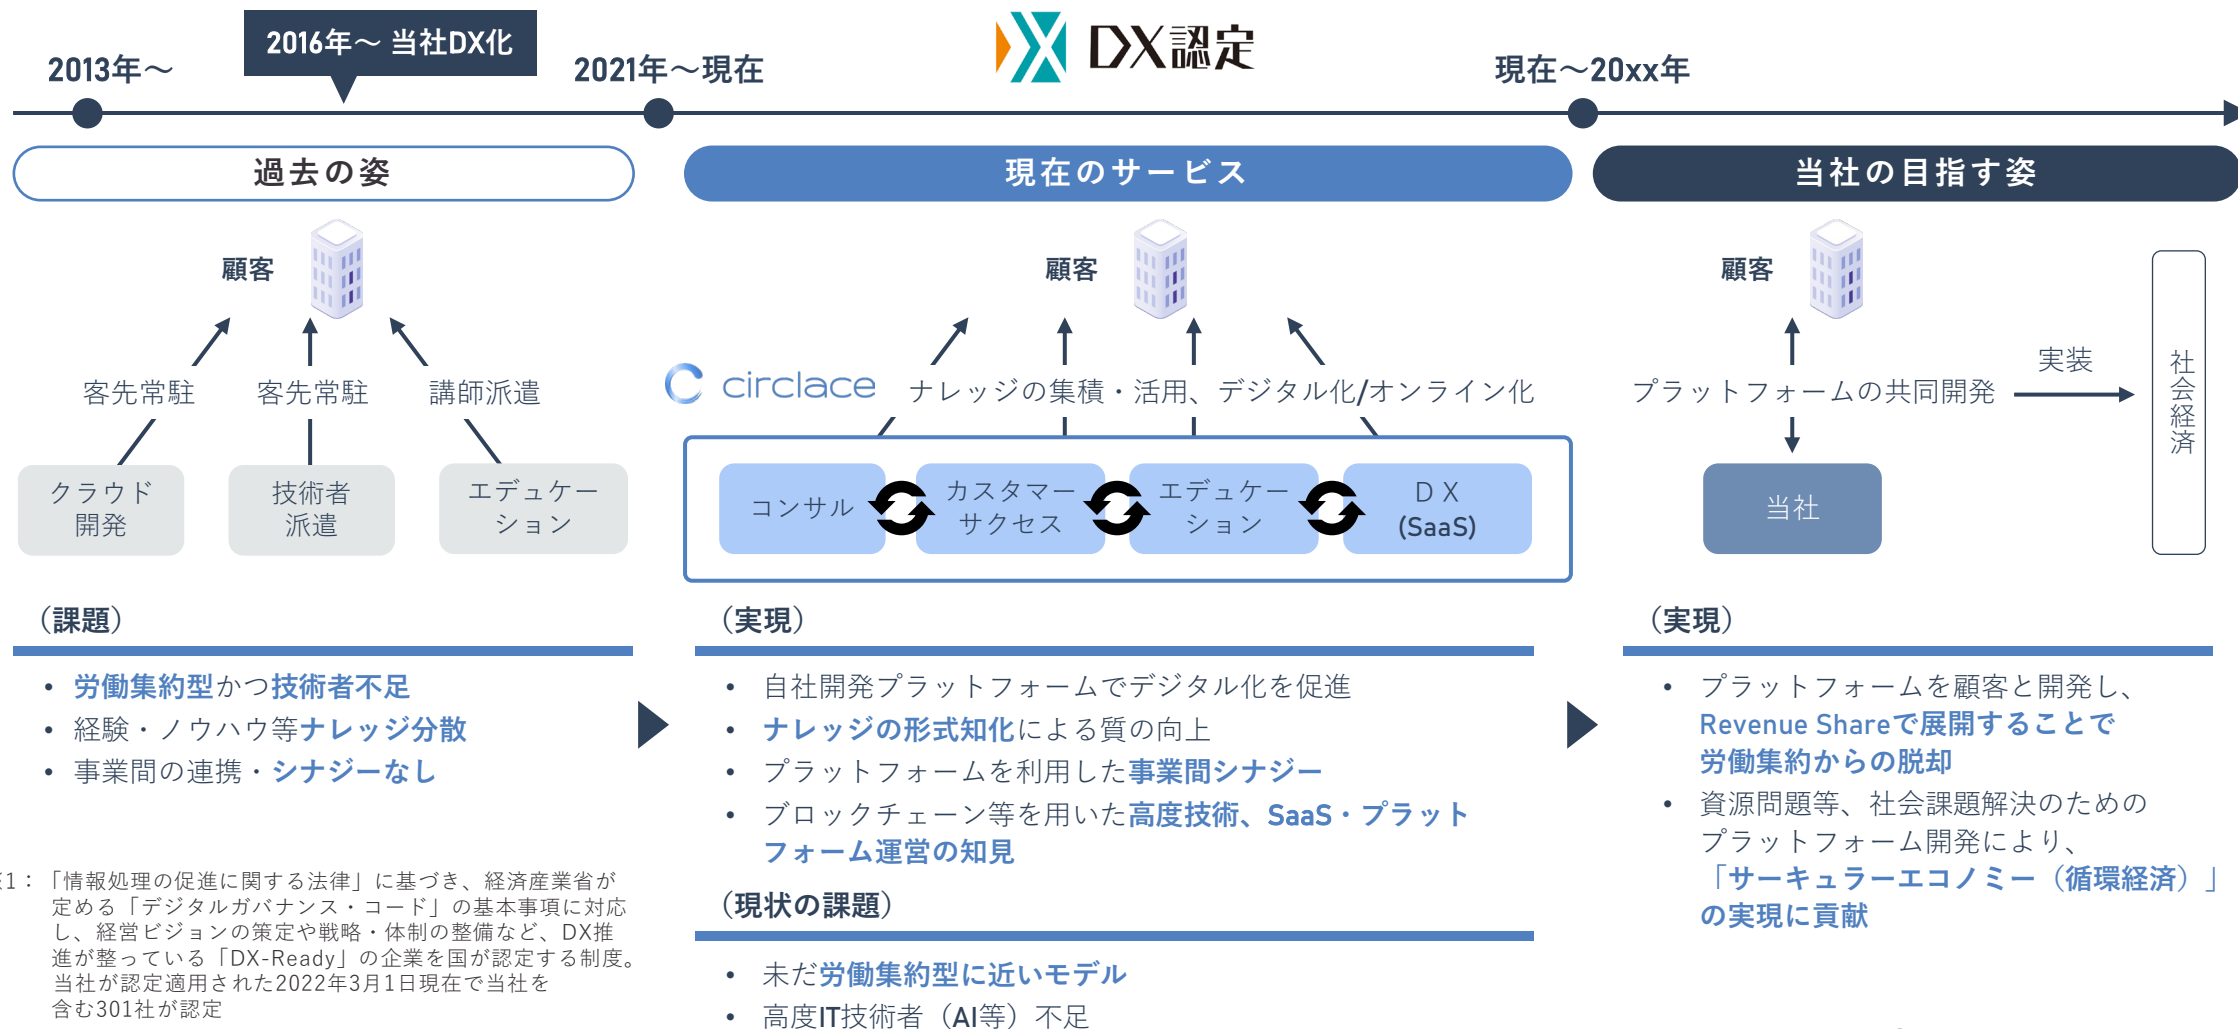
2013年～

2016年～ 当社DX化

2021年～現在

DX認定

現在～20xx年

過去の姿

現在のサービス

当社の目指す姿

顧客

客先常駐　客先常駐　講師派遣

クラウド開発　技術者派遣　エデュケーション

顧客

circlace　ナレッジの集積・活用、デジタル化/オンライン化

コンサル　カスタマーサクセス　エデュケーション　DX (SaaS)

顧客

プラットフォームの共同開発　実装

社会経済

当社

（課題）

• 労働集約型かつ技術者不足
• 経験・ノウハウ等ナレッジ分散
• 事業間の連携・シナジーなし

（実現）

• 自社開発プラットフォームでデジタル化を促進
• ナレッジの形式知化による質の向上
• プラットフォームを利用した事業間シナジー
• ブロックチェーン等を用いた高度技術、SaaS・プラットフォーム運営の知見

（現状の課題）

• 未だ労働集約型に近いモデル
• 高度IT技術者（AI等）不足

（実現）

• プラットフォームを顧客と開発し、Revenue Shareで展開することで労働集約からの脱却
• 資源問題等、社会課題解決のためのプラットフォーム開発により、「サーキュラーエコノミー（循環経済）」の実現に貢献

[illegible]1：「情報処理の促進に関する法律」に基づき、経済産業省が定める「デジタルガバナンス・コード」の基本事項に対応し、経営ビジョンの策定や戦略・体制の整備など、DX推進が整っている「DX-Ready」の企業を国が認定する制度。当社が認定適用された2022年3月1日現在で当社を含む301社が認定